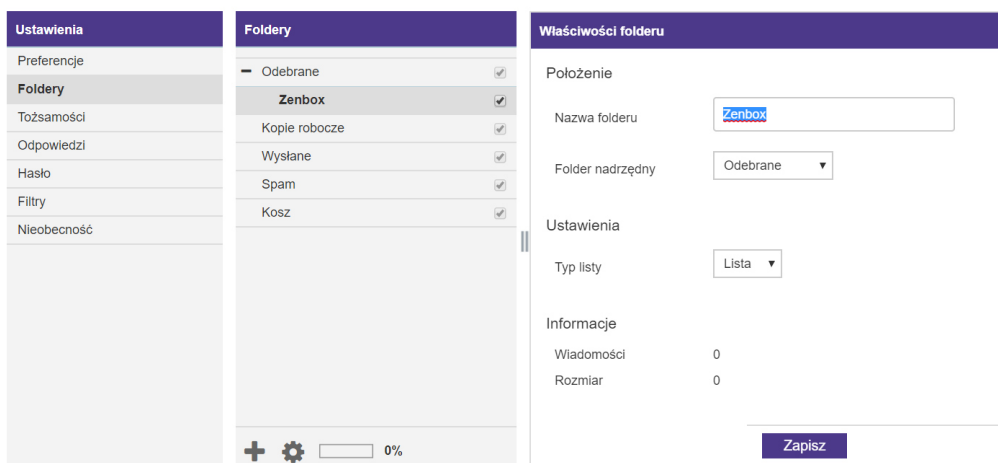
Ustawienia
Preferencje
Foldery
Tożsamości
Odpowiedzi
Hasło
Filtry
Nieobecność

Foldery
− Odebrane
Zenbox
Kopie robocze
Wysłane
Spam
Kosz

0%

Właściwości folderu
Położenie
Nazwa folderu
Zenbox
Folder nadrzędny
Odebrane ▾
Ustawienia
Typ listy
Lista ▾
Informacje
Wiadomości
0
Rozmiar
0
Zapisz